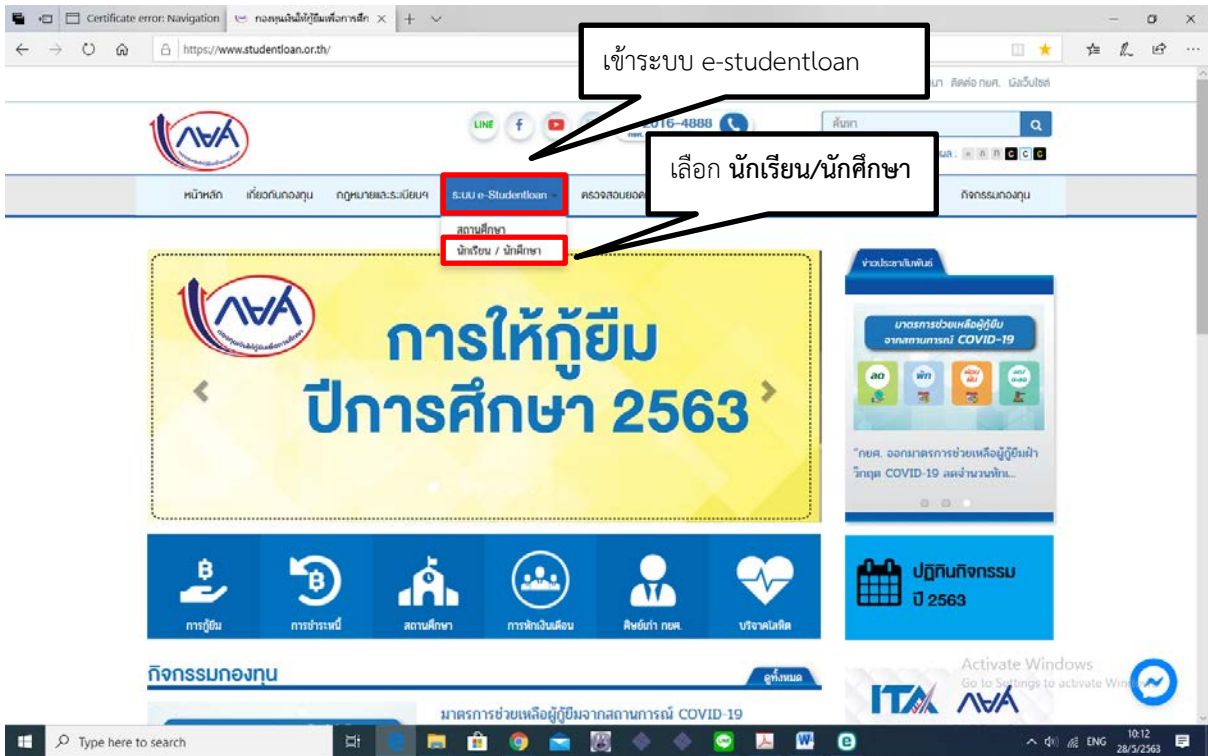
Certificate error: Navigation | กองทุนเงินให้กู้ยืมเพื่อการศึก ×

https://www.studentloan.or.th/

เข้าระบบ e-studentloan

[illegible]นา ติดต่อ กยศ. ผังเว็บไซต์

LINE

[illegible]016-4888

ค้นหา

เลือก **นักเรียน/นักศึกษา**

หน้าหลัก | เกี่ยวกับกองทุน | กฎหมายและระเบียบฯ | ระบบ e-Studentloan | ตรวจสอบยอด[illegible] | กิจกรรมกองทุน

สถานศึกษา

นักเรียน / นักศึกษา

การให้กู้ยืม ปีการศึกษา 2563

ข่าวประชาสัมพันธ์

มาตรการช่วยเหลือผู้กู้ยืม จากสถานการณ์ COVID-19

"กยศ. ออกมาตรการช่วยเหลือผู้กู้ยืมฝ่าวิกฤต COVID-19 ลดจำนวนทัก...

การกู้ยืม | การชำระหนี้ | สถานศึกษา | การหักเงินเดือน | ศิษย์เก่า กยศ. | บริจาคโลหิต

ปฏิทินกิจกรรม ปี 2563

กิจกรรมกองทุน

ดูทั้งหมด

มาตรการช่วยเหลือผู้กู้ยืมจากสถานการณ์ COVID-19

ITA

Activate Windows
Go to Settings to activate Windows.

Type here to search

ENG 10:12 28/5/2563